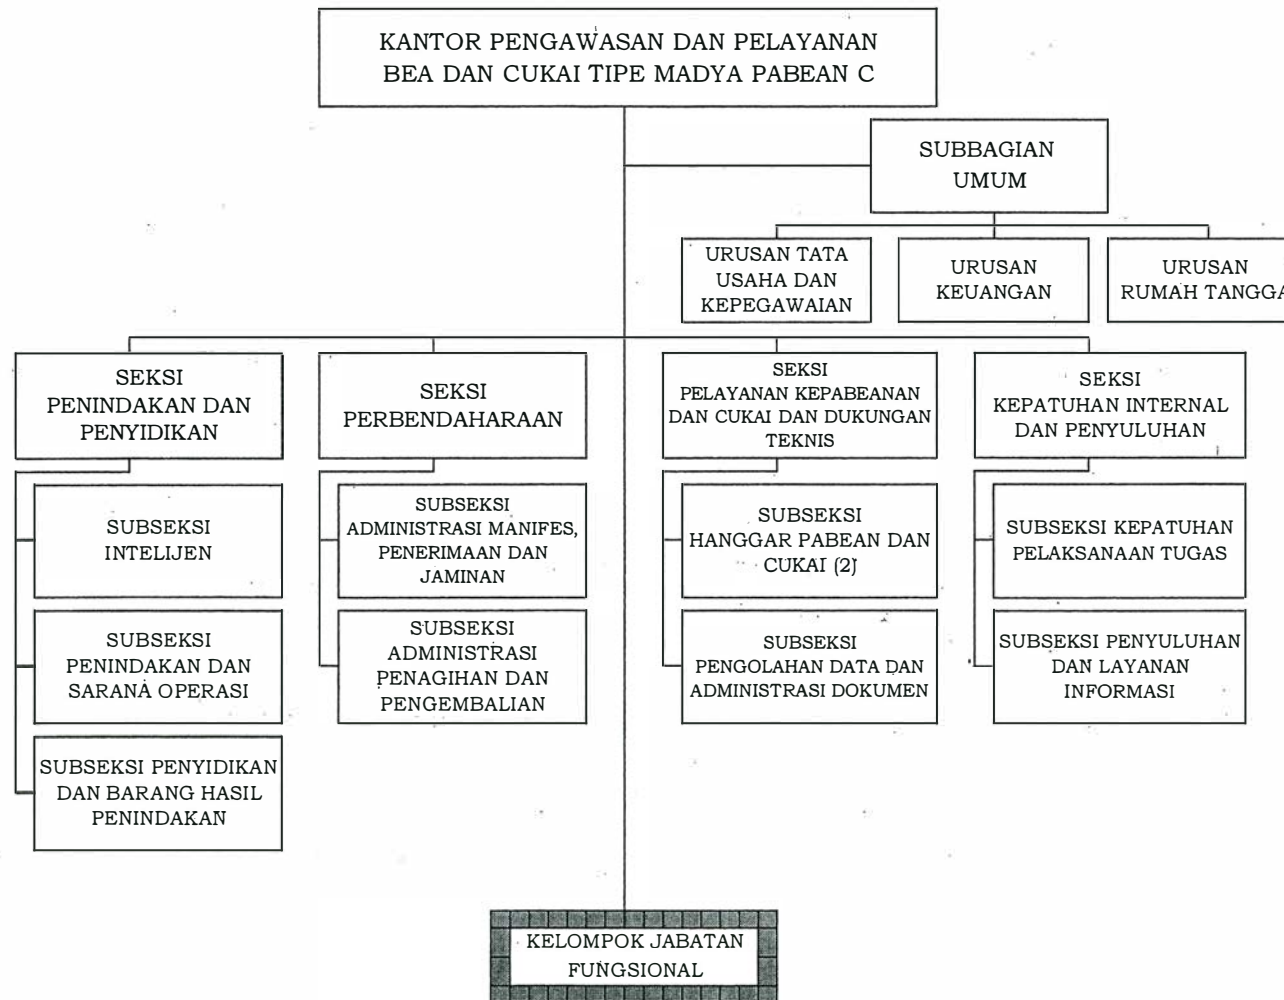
KANTOR PENGAWASAN DAN PELAYANAN BEA DAN CUKAI TIPE MADYA PABEAN C

SUBBAGIAN UMUM

URUSAN TATA USAHA DAN KEPEGAWAIAN

URUSAN KEUANGAN

URUSAN RUMAH TANGGA

SEKSI PENINDAKAN DAN PENYIDIKAN

SUBSEKSI INTELIJEN

SUBSEKSI PENINDAKAN DAN SARANA OPERASI

SUBSEKSI PENYIDIKAN DAN BARANG HASIL PENINDAKAN

SEKSI PERBENDAHARAAN

SUBSEKSI ADMINISTRASI MANIFES, PENERIMAAN DAN JAMINAN

SUBSEKSI ADMINISTRASI PENAGIHAN DAN PENGEMBALIAN

SEKSI PELAYANAN KEPABEANAN DAN CUKAI DAN DUKUNGAN TEKNIS

SUBSEKSI HANGGAR PABEAN DAN CUKAI (2)

SUBSEKSI PENGOLAHAN DATA DAN ADMINISTRASI DOKUMEN

SEKSI KEPATUHAN INTERNAL DAN PENYULUHAN

SUBSEKSI KEPATUHAN PELAKSANAAN TUGAS

SUBSEKSI PENYULUHAN DAN LAYANAN INFORMASI

KELOMPOK JABATAN FUNGSIONAL